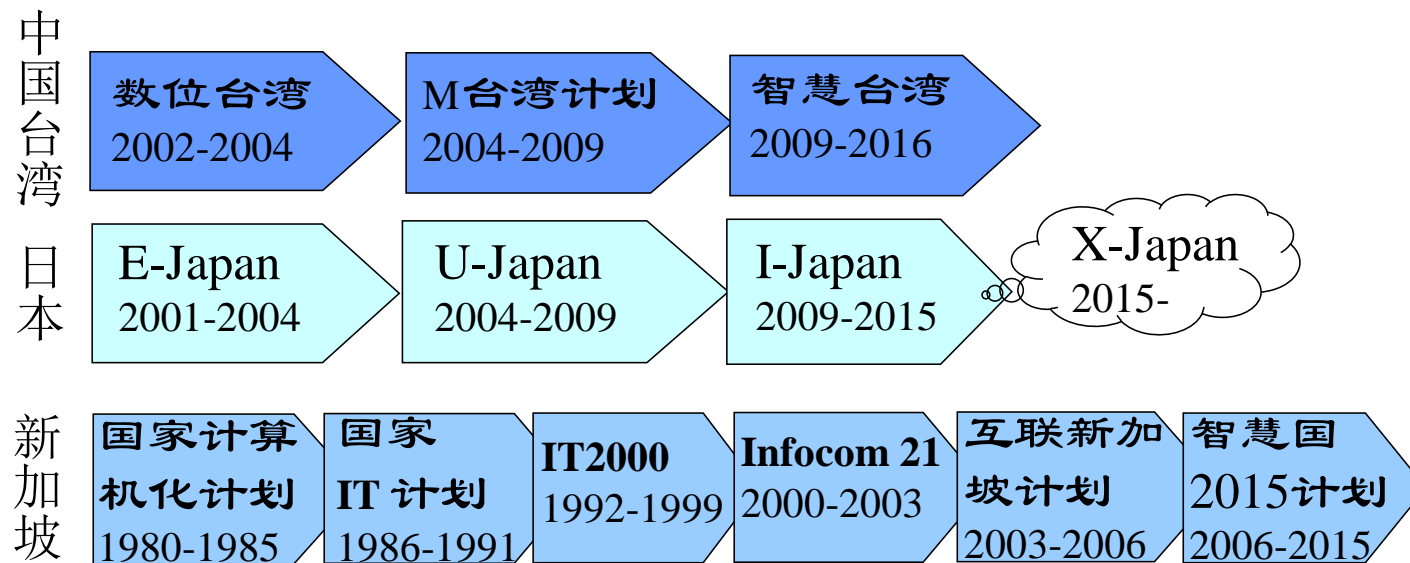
中国台湾

数位台湾
2002-2004

M台湾计划
2004-2009

智慧台湾
2009-2016

日本

E-Japan
2001-2004

U-Japan
2004-2009

I-Japan
2009-2015

X-Japan
2015-

新加坡

国家计算机化计划
1980-1985

国家IT计划
1986-1991

IT2000
1992-1999

Infocom 21
2000-2003

互联新加坡计划
2003-2006

智慧国2015计划
2006-2015